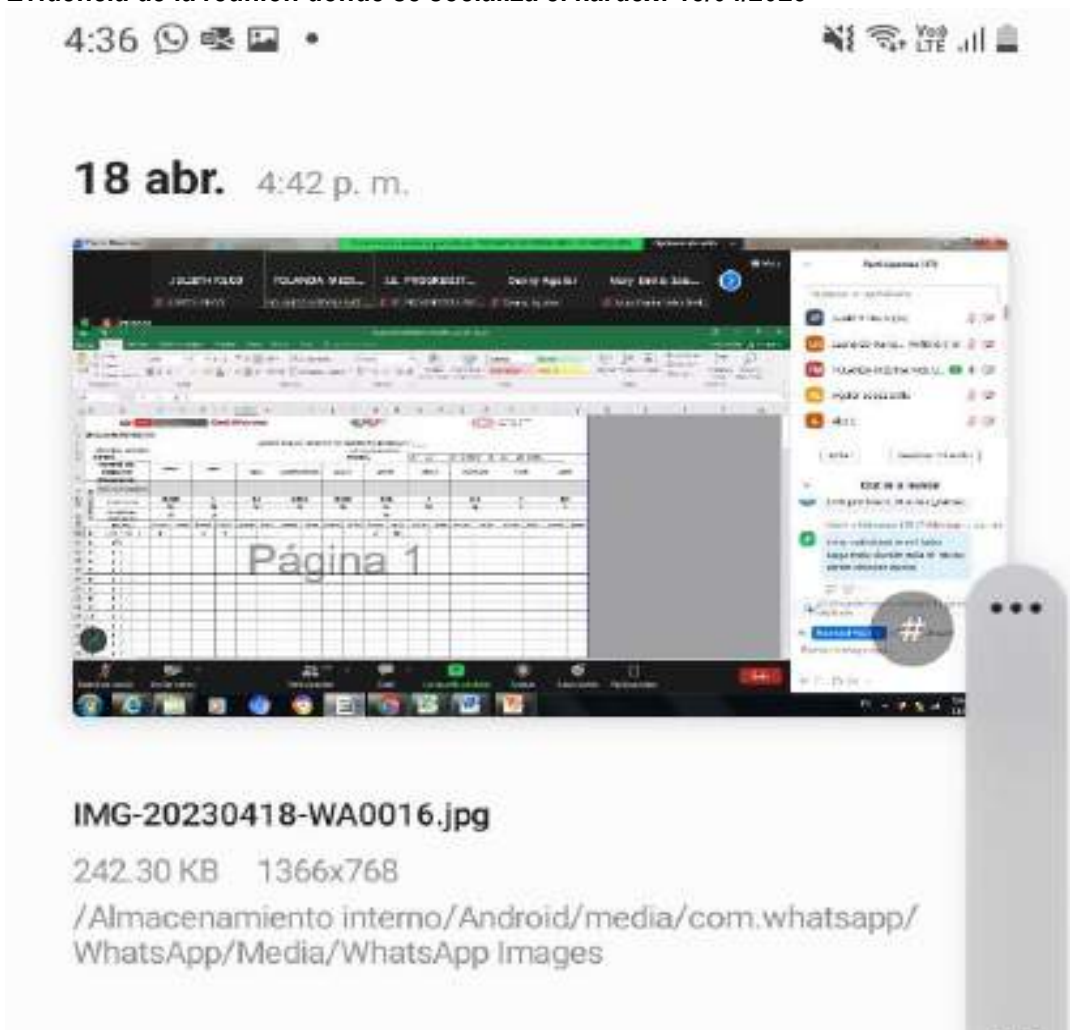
Evidencia de la reunión donde se socializa el kárdex 18/04/2023

4:36

18 abr. 4:42 p. m.

JUDITH RUIZ | YOLANDA INES... | LIL PROGRESIST... | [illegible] | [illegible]

Participantes

Página 1

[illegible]

IMG-20230418-WA0016.jpg

242.30 KB 1366x768

/Almacenamiento interno/Android/media/com.whatsapp/WhatsApp/Media/WhatsApp Images